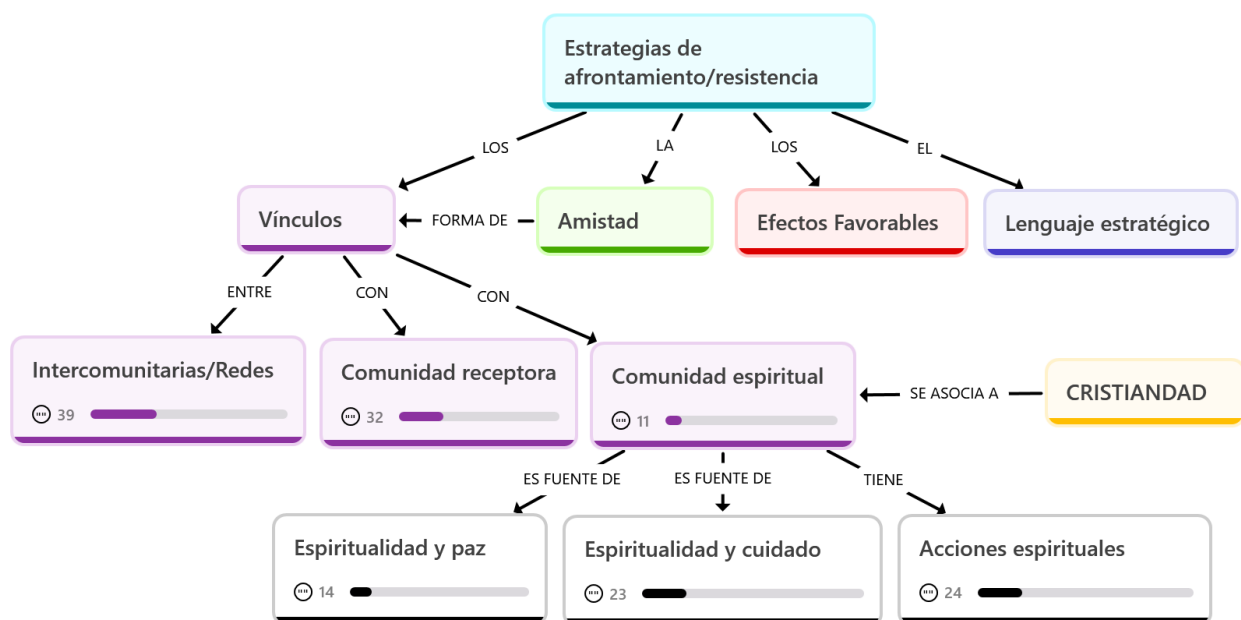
Estrategias de afrontamiento/resistencia

LOS

LA

LOS

EL

Vínculos

FORMA DE

Amistad

Efectos Favorables

Lenguaje estratégico

ENTRE

CON

CON

Intercomunitarias/Redes

39

Comunidad receptora

32

Comunidad espiritual

11

SE ASOCIA A

CRISTIANDAD

ES FUENTE DE

ES FUENTE DE

TIENE

Espiritualidad y paz

14

Espiritualidad y cuidado

23

Acciones espirituales

24